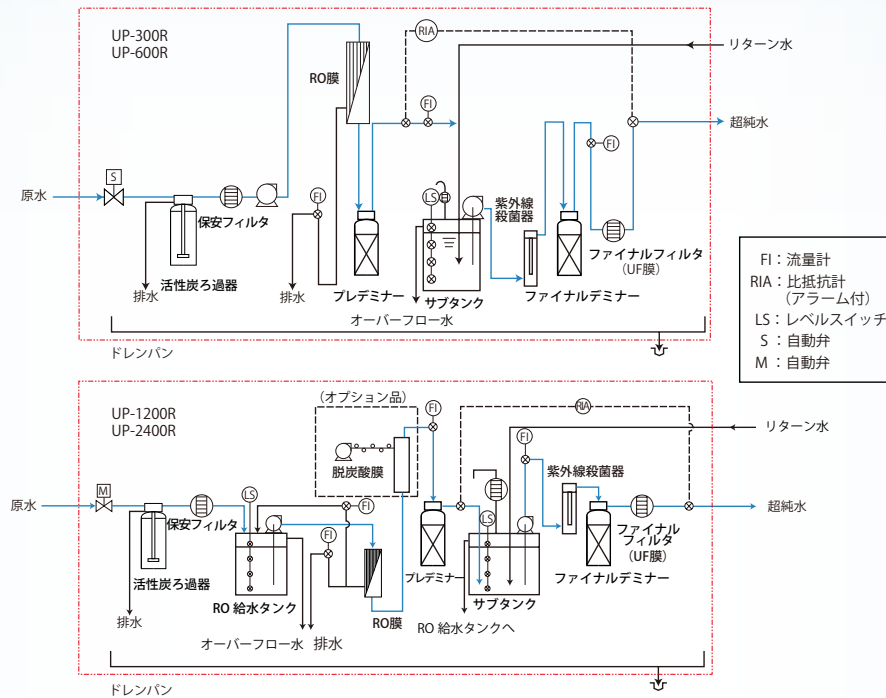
UP-300R
UP-600R

RIA

リターン水

RO膜

FI

超純水

FI

S

原水

FI

LS

紫外線殺菌器

保安フィルタ

ファイナルフィルタ（UF膜）

活性炭ろ過器

排水

排水

プレデミナー

サブタンク

ファイナルデミナー

オーバーフロー水

ドレンパン

FI：流量計
RIA：比抵抗計（アラーム付）
LS：レベルスイッチ
S：自動弁
M：自動弁

UP-1200R
UP-2400R

（オプション品）

FI

RIA

リターン水

FI

脱炭酸膜

紫外線殺菌器

M

原水

LS

保安フィルタ

FI

超純水

FI

LS

ファイナルフィルタ（UF膜）

活性炭ろ過器

プレデミナー

ファイナルデミナー

RO 給水タンク

サブタンク

排水

RO膜

オーバーフロー水　排水

RO 給水タンクへ

ドレンパン